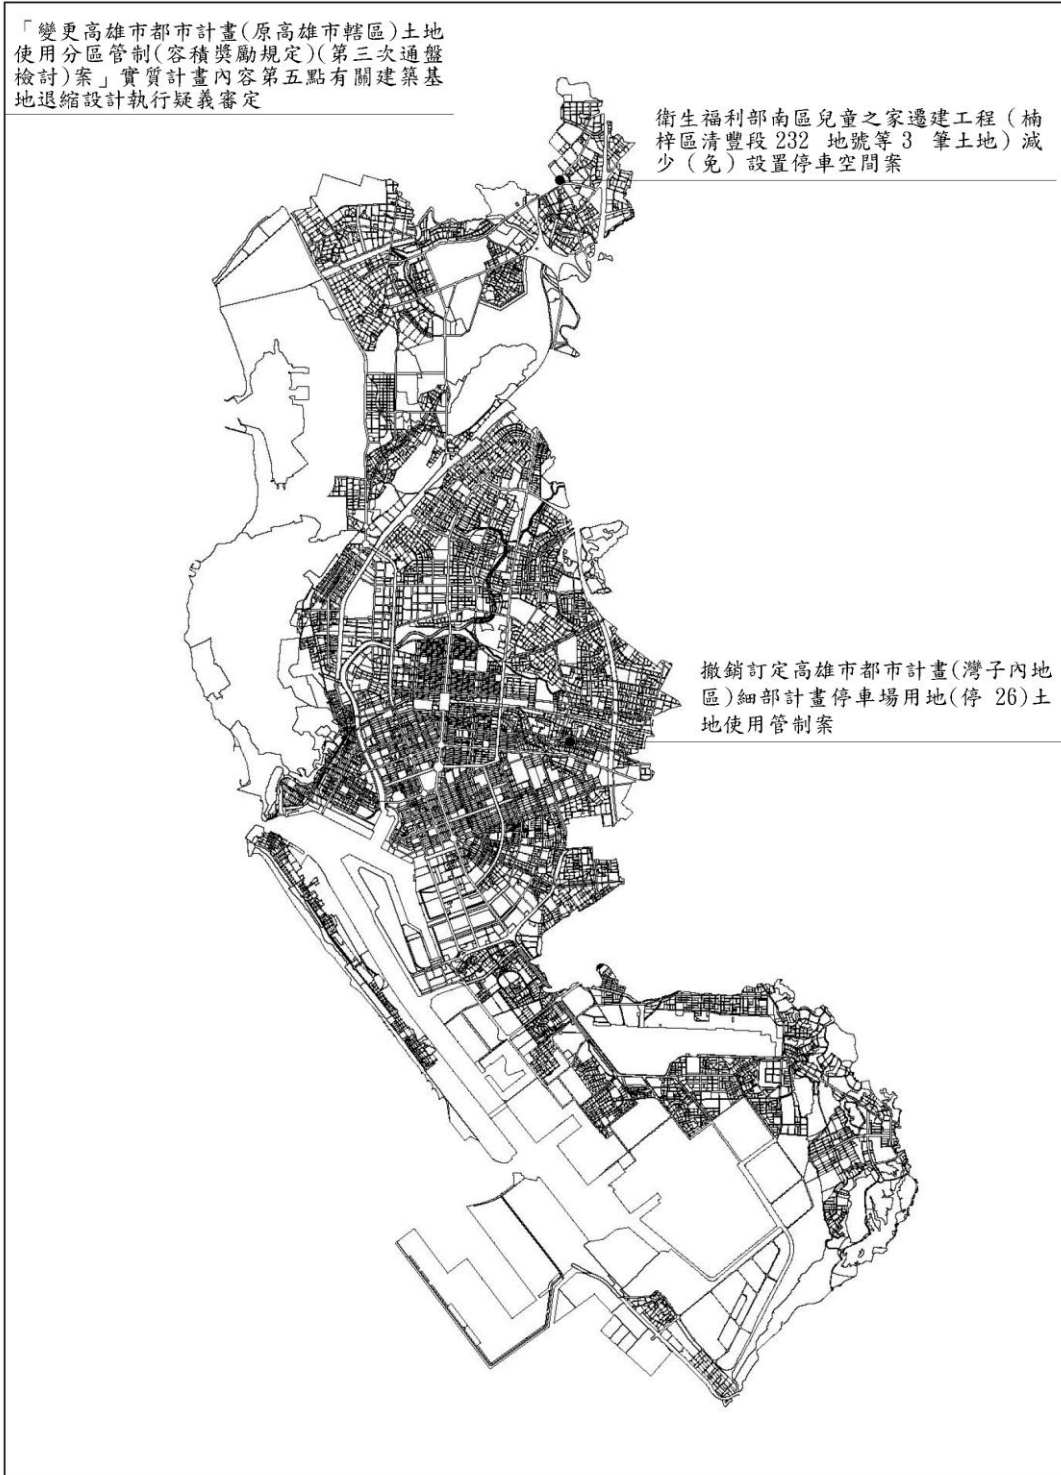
「變更高雄市都市計畫(原高雄市轄區)土地使用分區管制(容積獎勵規定)(第三次通盤檢討)案」實質計畫內容第五點有關建築基地退縮設計執行疑義審定

衛生福利部南區兒童之家遷建工程（楠梓區清豐段 232 地號等 3 筆土地）減少（免）設置停車空間案

撤銷訂定高雄市都市計畫(灣子內地區)細部計畫停車場用地(停 26)土地使用管制案